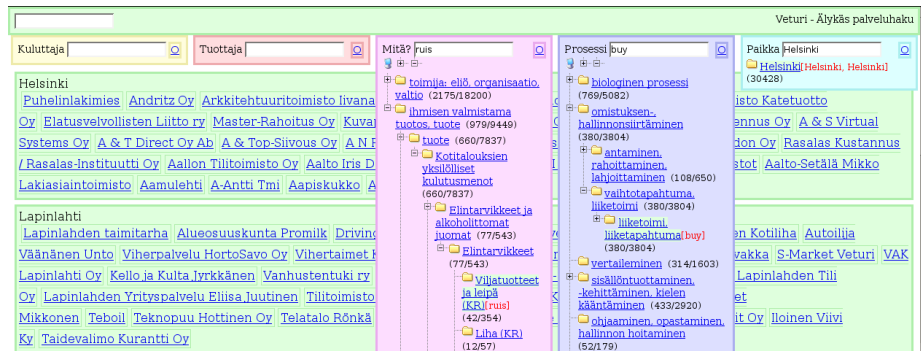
Veturi - Älykäs palveluhaku

Kuluttaja O

Tuottaja O

Mitä? ruis O

toimija: eliö, organisaatio, valtio (2175/18200)

ihmisen valmistama tuotos, tuote (979/9449)

tuote (660/7837)

Kotitalouksien yksilölliset kulutusmenot (660/7837)

Elintarvikkeet ja alkoholittomat juomat (77/543)

Elintarvikkeet (77/543)

Viljatuotteet ja leipä (KR) [ruis] (42/354)

Liha (KR) (12/57)

Prosessi buy O

biologinen prosessi (769/5082)

omistuksen-, hallinnonsiirtäminen (380/3804)

antaminen, rahoittaminen, lahjoittaminen (108/650)

vaihtotapahtuma, liiketoimi (380/3804)

liiketoimi, liiketapahtuma [buy] (380/3804)

vertaileminen (314/1603)

sisällöntuottaminen, -kehittäminen, kielen kääntäminen (433/2920)

ohjaaminen, opastaminen, hallinnon hoitaminen (52/179)

Paikka Helsinki O

Helsinki [Helsinki, Helsinki] (30428)

Helsinki

Puhelinlakimies Andritz Oy Arkkitehtuuritoimisto Iivana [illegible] isto Katetuotto Oy Elatusvelvollisten Liitto ry Master-Rahoitus Oy Kuva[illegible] ennus Oy A & S Virtual Systems Oy A & T Direct Oy Ab A & Top-Siivous Oy A N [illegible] don Oy Rasalas Kustannus / Rasalas-Instituutti Oy Aallon Tilitoimisto Oy Aalto Iris D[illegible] stot Aalto-Setälä Mikko Lakiasiaintoimisto Aamulehti A-Antti Tmi Aapiskukko A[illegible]

Lapinlahti

Lapinlahden taimitarha Alueosuuskunta Promilk Driving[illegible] en Kotiliha Autoilija Väänänen Unto Viherpalvelu HortoSavo Oy Vihertaimet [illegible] vakka S-Market Veturi VAK Lapinlahti Oy Kello ja Kulta Jyrkkänen Vanhustentuki ry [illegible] Lapinlahden Tili Oy Lapinlahden Yrityspalvelu Eliisa Juutinen Tilitoimisto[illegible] et Mikkonen Teboil Teknopuu Hottinen Oy Telatalo Rönkä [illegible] it Oy Iloinen Viivi Ky Taidevalimo Kurantti Oy